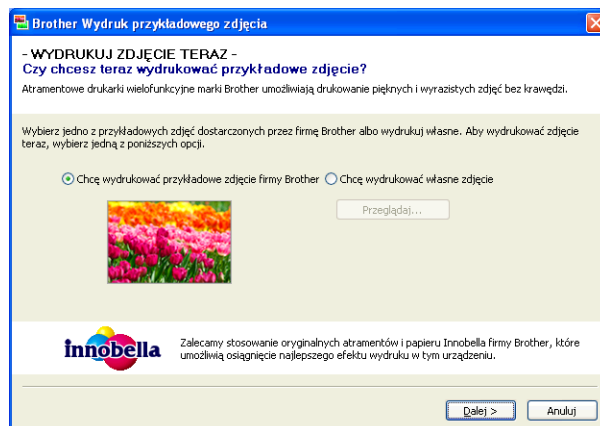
Brother Wydruk przykładowego zdjęcia

- WYDRUKUJ ZDJĘCIE TERAZ -
Czy chcesz teraz wydrukować przykładowe zdjęcie?

Atramentowe drukarki wielofunkcyjne marki Brother umożliwiają drukowanie pięknych i wyrazistych zdjęć bez krawędzi.

Wybierz jedno z przykładowych zdjęć dostarczonych przez firmę Brother albo wydrukuj własne. Aby wydrukować zdjęcie teraz, wybierz jedną z poniższych opcji.

Chcę wydrukować przykładowe zdjęcie firmy Brother

Chcę wydrukować własne zdjęcie

Przeglądaj...

innobella

Zalecamy stosowanie oryginalnych atramentów i papieru Innobella firmy Brother, które umożliwią osiągnięcie najlepszego efektu wydruku w tym urządzeniu.

Dalej >

Anuluj